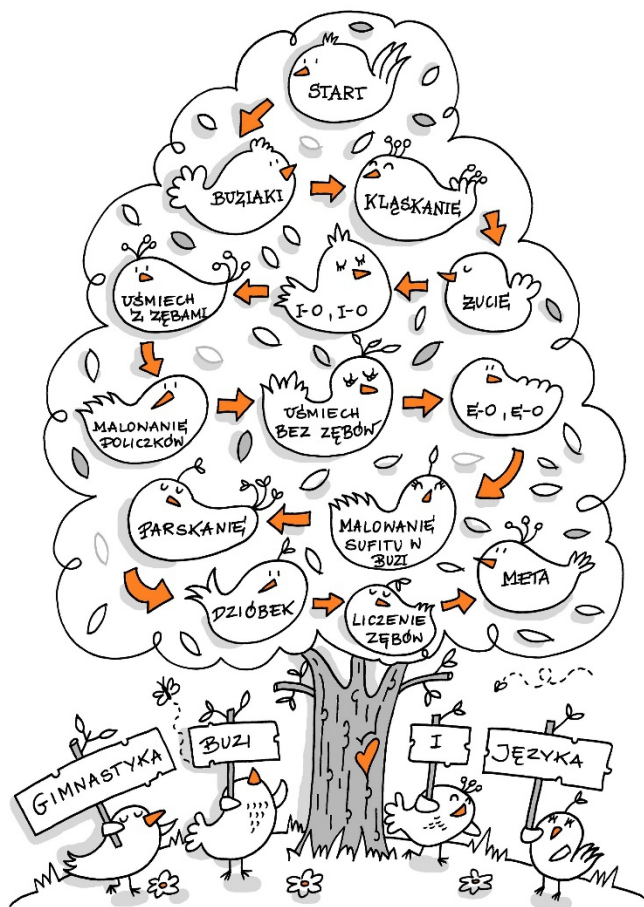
START

BUZIAKI

KLASKANIE

ŻUCIE

I-O, I-O

UŚMIECH Z ZĘBAMI

MALOWANIE POLICZKÓW

UŚMIECH BEZ ZĘBÓW

E-O, E-O

MALOWANIE SUFITU W BUZI

PARSKANIE

DZIÓBEK

LICZENIE ZĘBÓW

META

GIMNASTYKA

BUZI

I

JĘZYKA